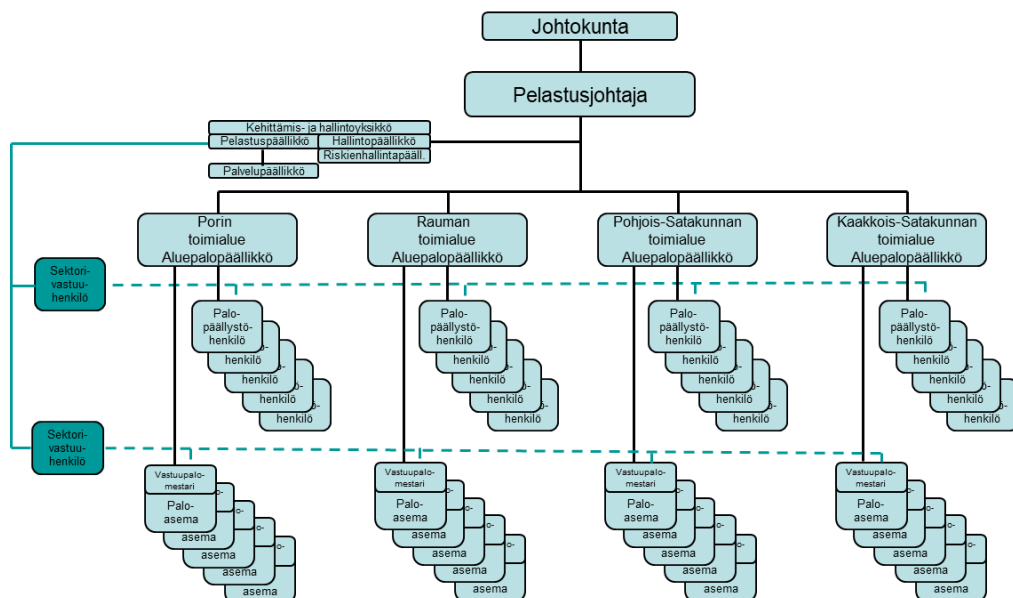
Johtokunta

Pelastusjohtaja

Kehittämis- ja hallintoyksikkö
Pelastuspäällikkö
Hallintopäällikkö
Riskienhallintapääll.
Palvelupäällikkö

Porin toimialue Aluepalopäällikkö

Rauman toimialue Aluepalopäällikkö

Pohjois-Satakunnan toimialue Aluepalopäällikkö

Kaakkois-Satakunnan toimialue Aluepalopäällikkö

Sektori-vastuu-henkilö

Palo-päällystö-henkilö
henkilö
henkilö
henkilö

Palo-päällystö-henkilö
henkilö
henkilö
henkilö

Palo-päällystö-henkilö
henkilö
henkilö
henkilö

Palo-päällystö-henkilö
henkilö
henkilö
henkilö

Sektori-vastuu-henkilö

Vastuupalo-mestari
Palo-asema
asema
asema
asema
asema

Vastuupalo-mestari
Palo-asema
asema
asema
asema
asema

Vastuupalo-mestari
Palo-asema
asema
asema
asema
asema

Vastuupalo-mestari
Palo-asema
asema
asema
asema
asema